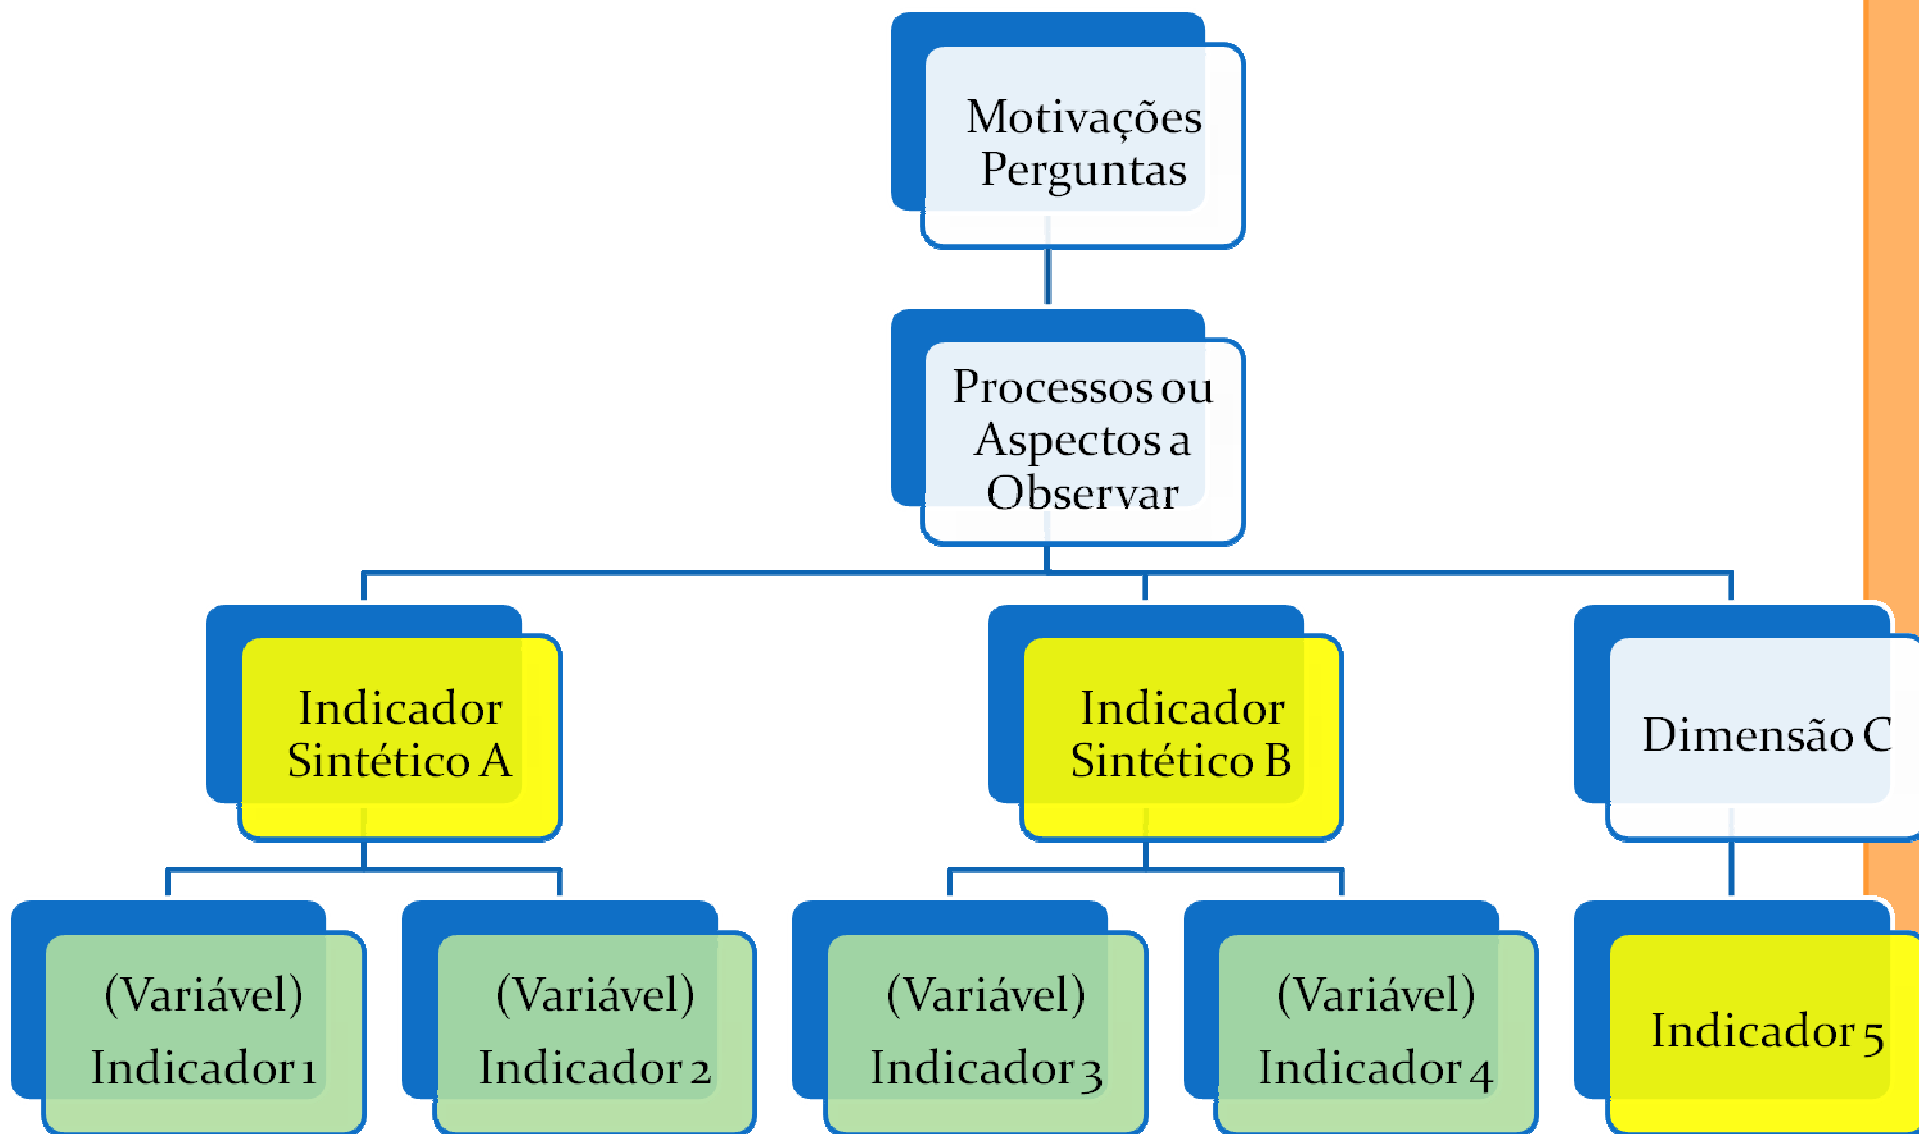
Motivações Perguntas

Processos ou Aspectos a Observar

Indicador Sintético A

Indicador Sintético B

Dimensão C

(Variável) Indicador 1

(Variável) Indicador 2

(Variável) Indicador 3

(Variável) Indicador 4

Indicador 5